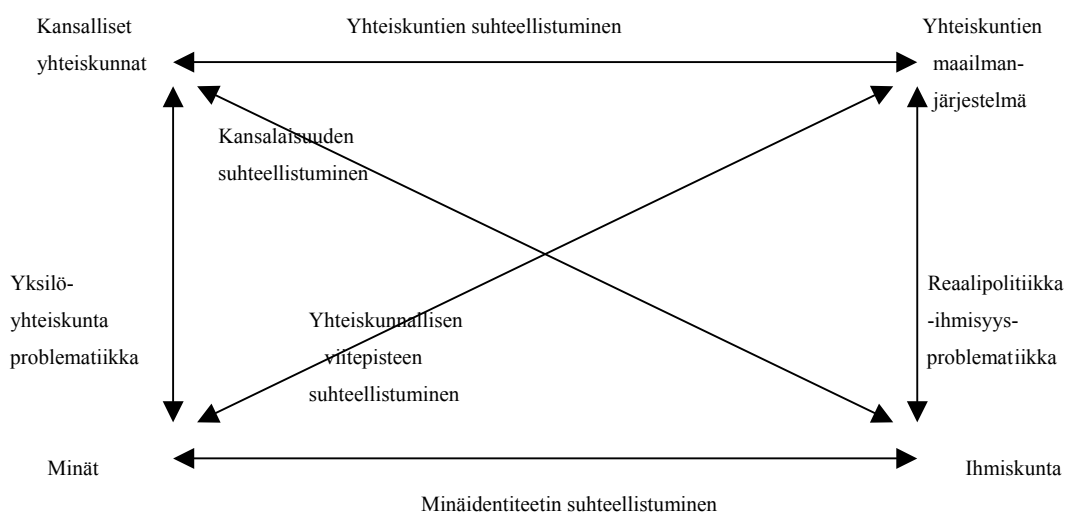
Kansalliset yhteiskunnat

Yhteiskuntien suhteellistuminen

Yhteiskuntien maailman-järjestelmä

Kansalaisuuden suhteellistuminen

Yksilö-yhteiskunta problematiikka

Yhteiskunnallisen viitepisteen suhteellistuminen

Reaalipolitiikka -ihmisyys-problematiikka

Minät

Ihmiskunta

Minäidentiteetin suhteellistuminen